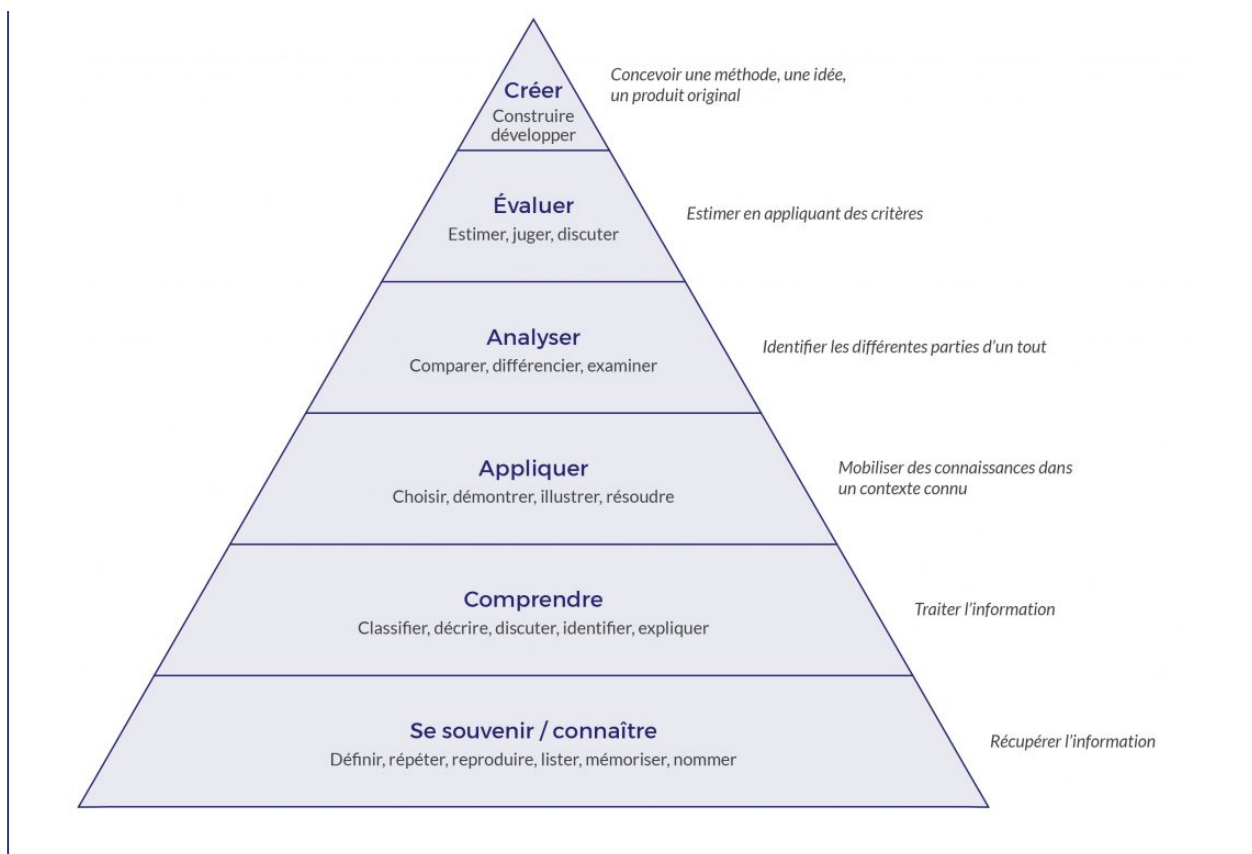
Créer
Construire
développer

Concevoir une méthode, une idée, un produit original

Évaluer
Estimer, juger, discuter

Estimer en appliquant des critères

Analyser
Comparer, différencier, examiner

Identifier les différentes parties d'un tout

Appliquer
Choisir, démontrer, illustrer, résoudre

Mobiliser des connaissances dans un contexte connu

Comprendre
Classifier, décrire, discuter, identifier, expliquer

Traiter l'information

Se souvenir / connaître
Définir, répéter, reproduire, lister, mémoriser, nommer

Récupérer l'information